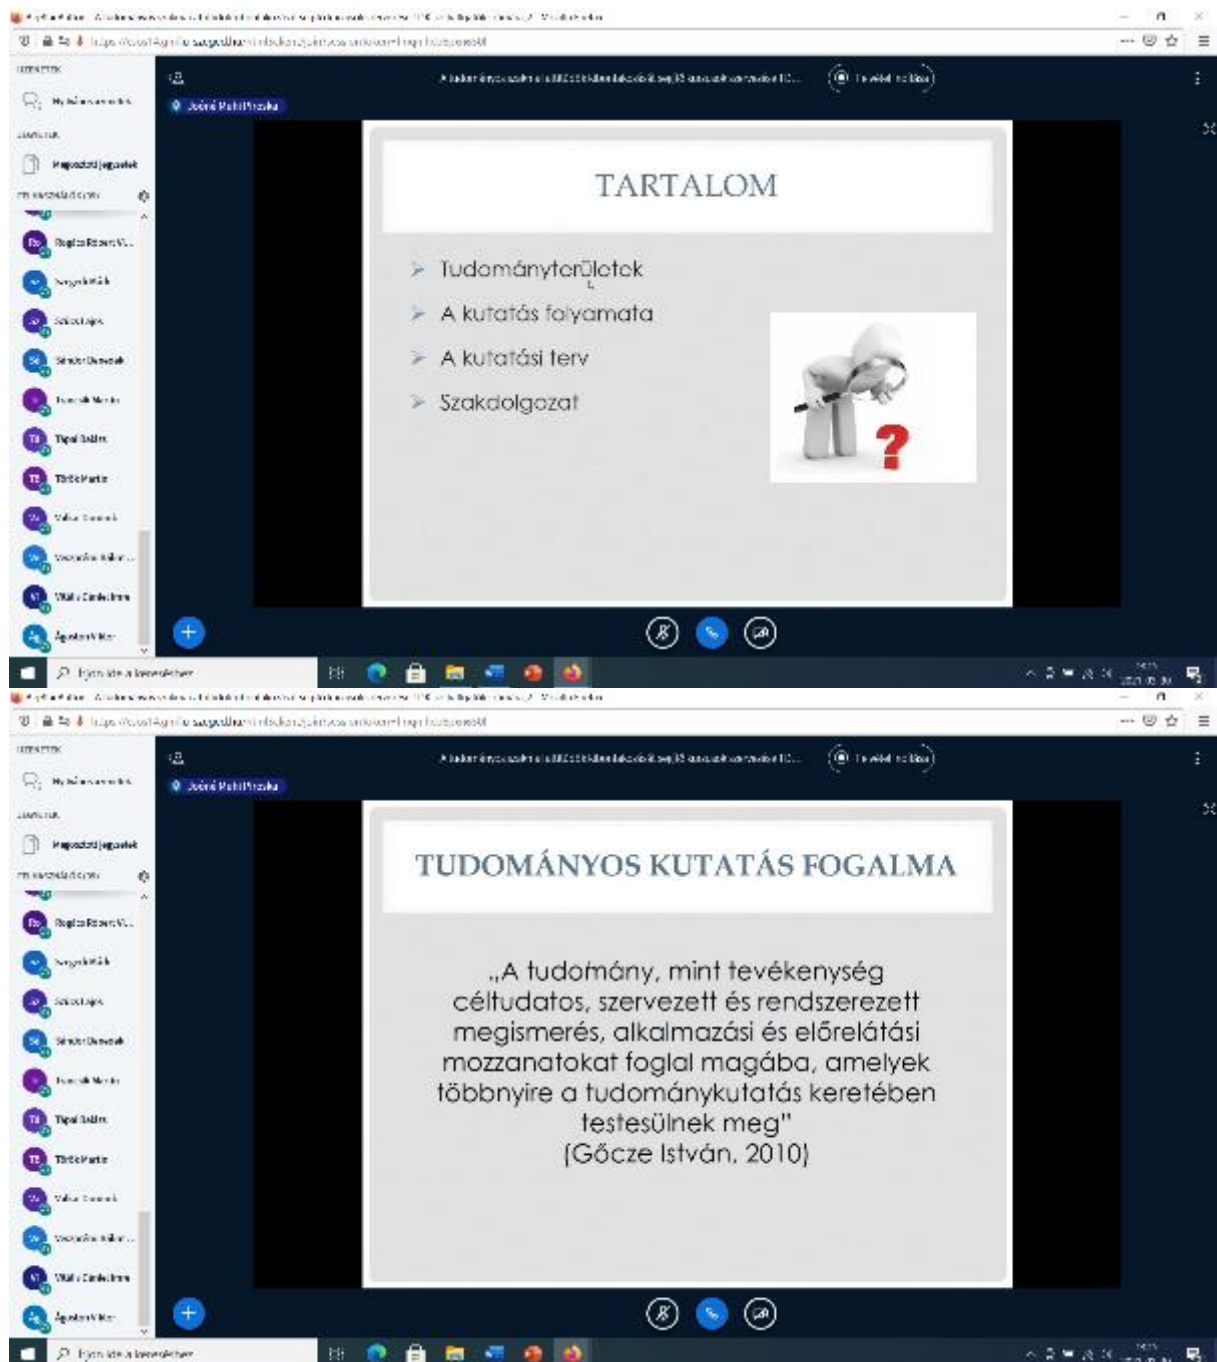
TARTALOM

Tudományterületek

A kutatás folyamata

A kutatási terv

Szakdolgozat

Jakné Pohl Piroska

Felvétel folyamatban

Rugács Róbert V...

Szalai Lajos

Tipul Szilárd

Török Martin

Vidács Csinlen Imre

Ágoston Viktor

Írjon ide a kereséshez

TUDOMÁNYOS KUTATÁS FOGALMA

„A tudomány, mint tevékenység céltudatos, szervezett és rendszerezett megismerés, alkalmazási és előrelátási mozzanatokat foglal magába, amelyek többnyire a tudománykutatás keretében testesülnek meg"
(Gőcze István, 2010)

Jakné Pohl Piroska

Felvétel folyamatban

Rugács Róbert V...

Szalai Lajos

Tipul Szilárd

Török Martin

Vidács Csinlen Imre

Ágoston Viktor

Írjon ide a kereséshez